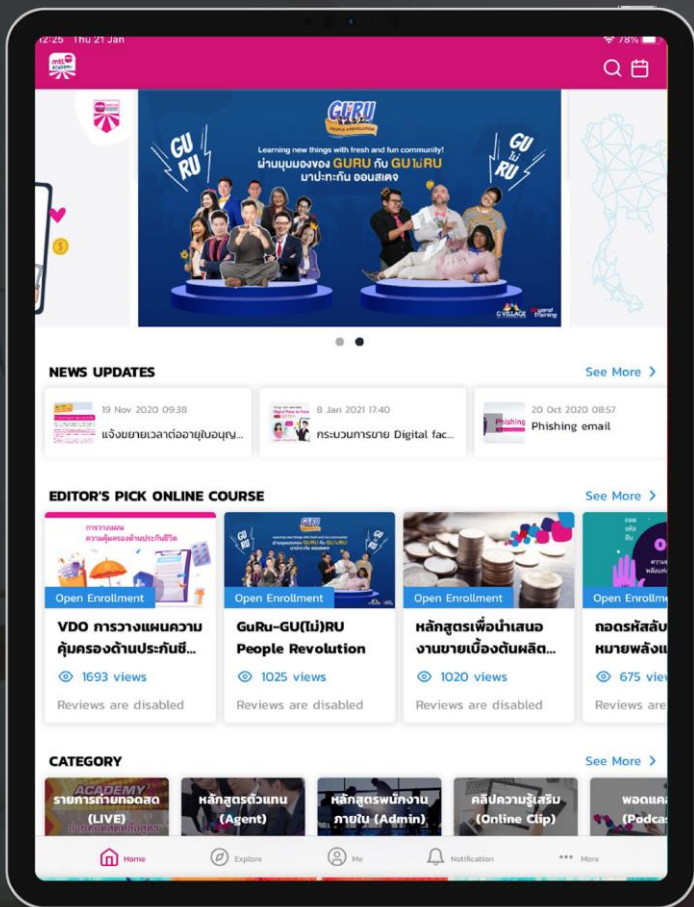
12:25 Thu 21 Jan

78%

GURU

GU RU

Learning new things with fresh and fun community!

ผ่านมุมมองของ GURU กับ GU ไม่ RU มาปะทะกัน ออนสเตจ

GU ไม่ RU

NEWS UPDATES

See More

19 Nov 2020 09:38

แจ้งขยายเวลาต่ออายุใบอนุญ...

8 Jan 2021 17:40

กระบวนการขาย Digital fac...

20 Oct 2020 08:57

Phishing email

EDITOR'S PICK ONLINE COURSE

See More

Open Enrollment

VDO การวางแผนความคุ้มครองด้านประกันชี...

1693 views

Reviews are disabled

Open Enrollment

GuRu-GU(ไม่)RU People Revolution

1025 views

Reviews are disabled

Open Enrollment

หลักสูตรเพื่อนำเสนองานขายเบื้องต้นผลิต...

1020 views

Reviews are disabled

Open Enrollme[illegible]

ถอดรหัสลับหมายพลัง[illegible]

675 vie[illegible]

Reviews are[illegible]

CATEGORY

See More

รายการถ่ายทอดสด (LIVE)

หลักสูตรตัวแทน (Agent)

หลักสูตรพนักงานภายใน (Admin)

คลิปความรู้เสริม (Online Clip)

พอดแค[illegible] (Podca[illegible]

Home

Explore

Me

Notification

More